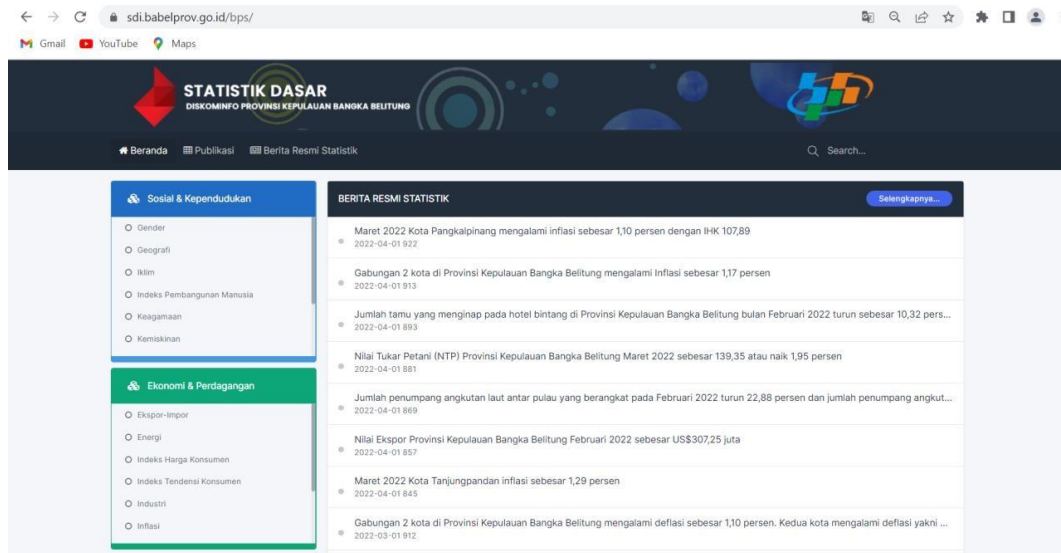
sdi.babelprov.go.id/bps/

Gmail YouTube Maps

STATISTIK DASAR
DISKOMINFO PROVINSI KEPULAUAN BANGKA BELITUNG

Beranda Publikasi Berita Resmi Statistik

Search...

Sosial & Kependudukan
Gender
Geografi
Iklim
Indeks Pembangunan Manusia
Keagamaan
Kemiskinan

Ekonomi & Perdagangan
Ekspor-Impor
Energi
Indeks Harga Konsumen
Indeks Tendensi Konsumen
Industri
Inflasi

BERITA RESMI STATISTIK

Selengkapnya...

Maret 2022 Kota Pangkalpinang mengalami inflasi sebesar 1,10 persen dengan IHK 107,89
2022-04-01 922

Gabungan 2 kota di Provinsi Kepulauan Bangka Belitung mengalami Inflasi sebesar 1,17 persen
2022-04-01 913

Jumlah tamu yang menginap pada hotel bintang di Provinsi Kepulauan Bangka Belitung bulan Februari 2022 turun sebesar 10,32 pers...
2022-04-01 893

Nilai Tukar Petani (NTP) Provinsi Kepulauan Bangka Belitung Maret 2022 sebesar 139,35 atau naik 1,95 persen
2022-04-01 881

Jumlah penumpang angkutan laut antar pulau yang berangkat pada Februari 2022 turun 22,88 persen dan jumlah penumpang angkut...
2022-04-01 869

Nilai Ekspor Provinsi Kepulauan Bangka Belitung Februari 2022 sebesar US$307,25 juta
2022-04-01 857

Maret 2022 Kota Tanjungpandan inflasi sebesar 1,29 persen
2022-04-01 845

Gabungan 2 kota di Provinsi Kepulauan Bangka Belitung mengalami deflasi sebesar 1,10 persen. Kedua kota mengalami deflasi yakni ...
2022-03-01 912